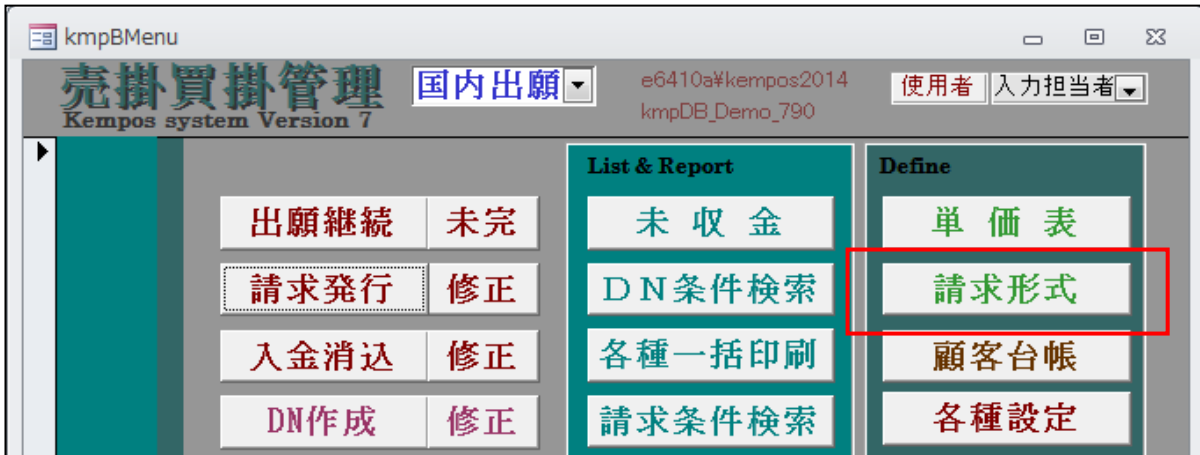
kmpBMenu

売掛買掛管理
Kempos system Version 7

国内出願

e6410a¥kempos2014
kmpDB_Demo_790

使用者 入力担当者

出願継続 未完
請求発行 修正
入金消込 修正
DN作成 修正

List & Report
未 収 金
DN条件検索
各種一括印刷
請求条件検索

Define
単 価 表
請求形式
顧客台帳
各種設定